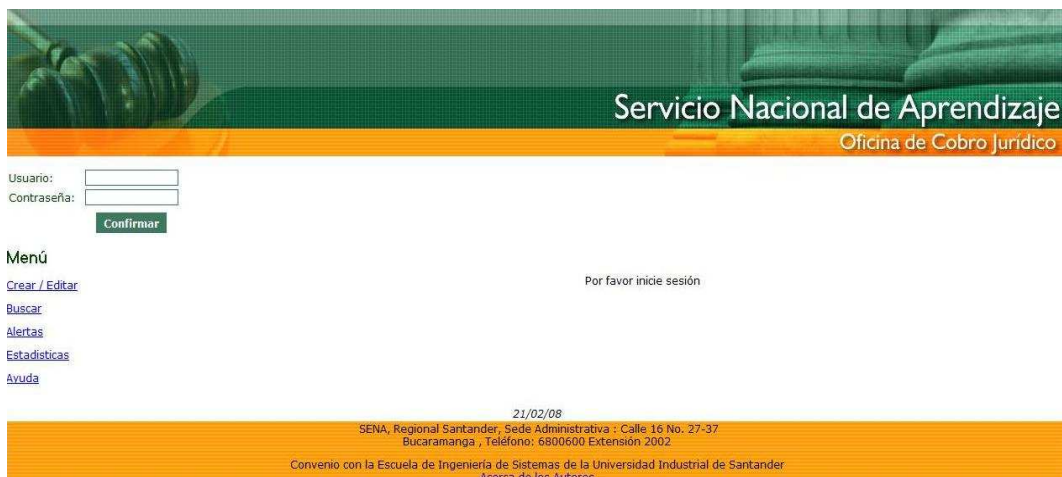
Servicio Nacional de Aprendizaje
Oficina de Cobro Jurídico

Usuario:
Contraseña:
Confirmar

Menú
Crear / Editar
Buscar
Alertas
Estadisticas
Ayuda

Por favor inicie sesión

21/02/08
SENA, Regional Santander, Sede Administrativa : Calle 16 No. 27-37
Bucaramanga , Teléfono: 6800600 Extensión 2002

Convenio con la Escuela de Ingeniería de Sistemas de la Universidad Industrial de Santander
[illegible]